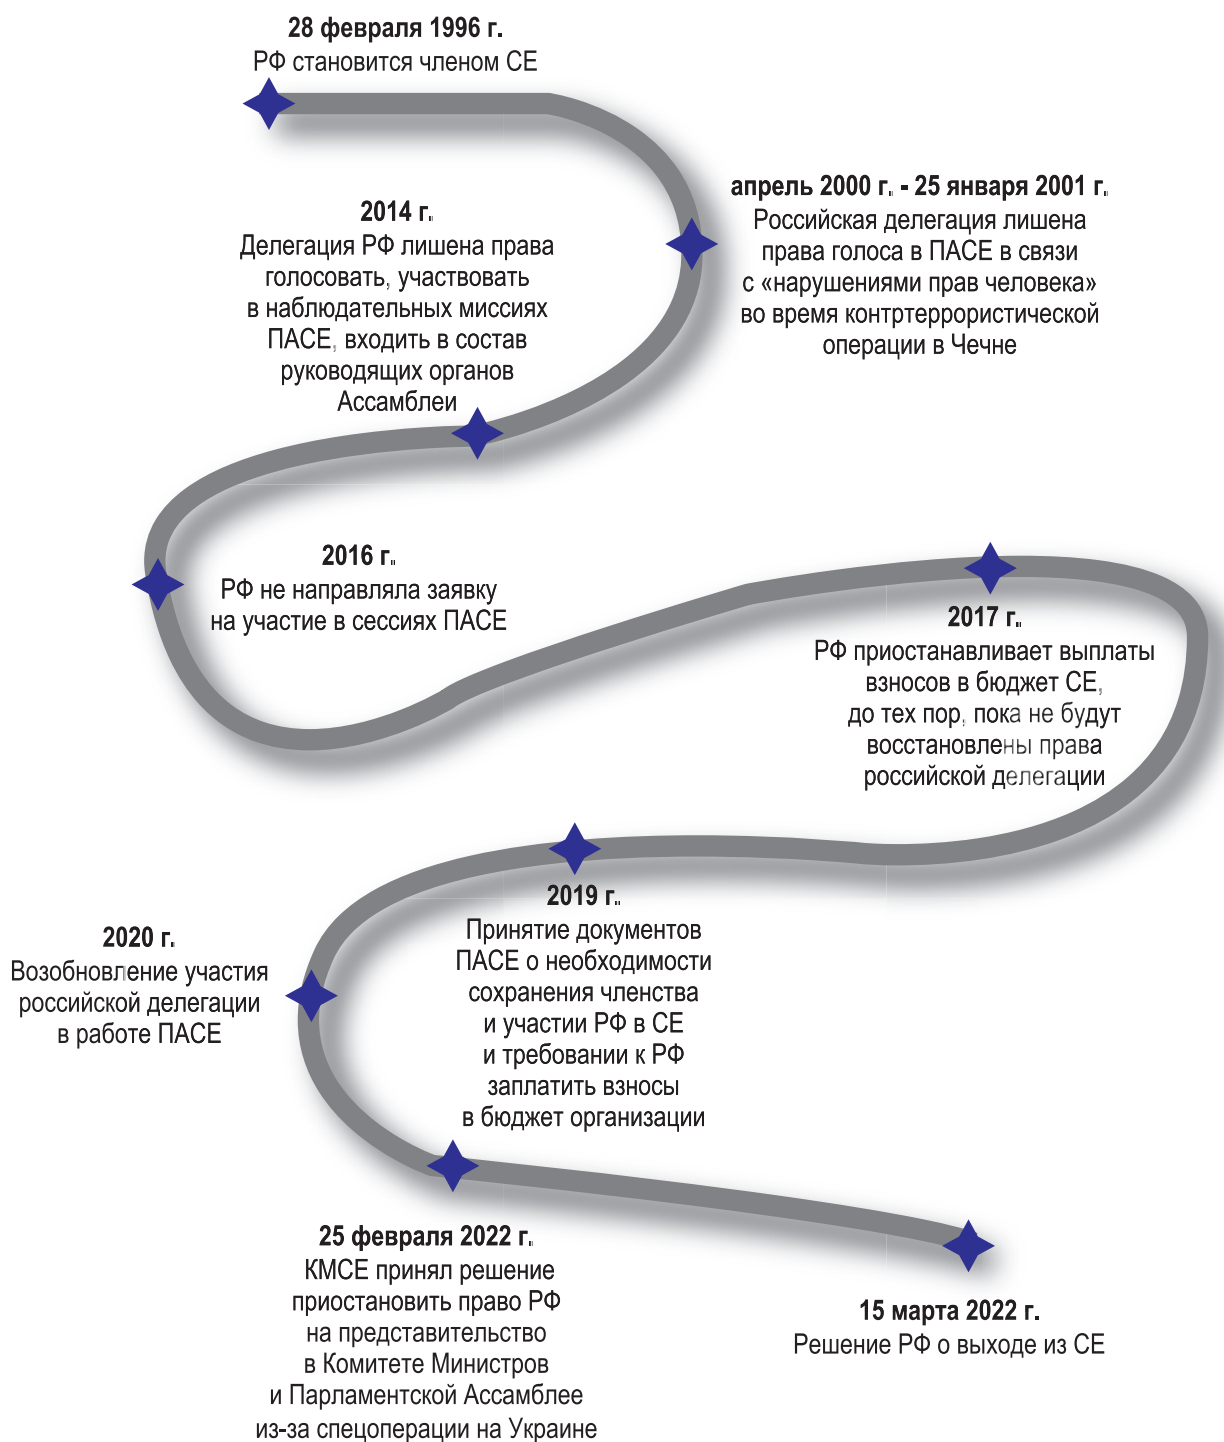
28 февраля 1996 г.
РФ становится членом СЕ

апрель 2000 г. - 25 января 2001 г.
Российская делегация лишена права голоса в ПАСЕ в связи с «нарушениями прав человека» во время контртеррористической операции в Чечне

2014 г.
Делегация РФ лишена права голосовать, участвовать в наблюдательных миссиях ПАСЕ, входить в состав руководящих органов Ассамблеи

2016 г.
РФ не направляла заявку на участие в сессиях ПАСЕ

2017 г.
РФ приостанавливает выплаты взносов в бюджет СЕ, до тех пор, пока не будут восстановлены права российской делегации

2019 г.
Принятие документов ПАСЕ о необходимости сохранения членства и участии РФ в СЕ и требовании к РФ заплатить взносы в бюджет организации

2020 г.
Возобновление участия российской делегации в работе ПАСЕ

25 февраля 2022 г.
КМСЕ принял решение приостановить право РФ на представительство в Комитете Министров и Парламентской Ассамблее из-за спецоперации на Украине

15 марта 2022 г.
Решение РФ о выходе из СЕ